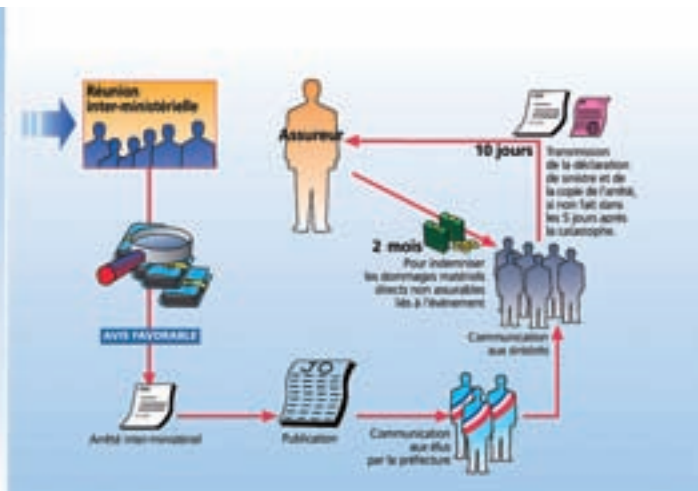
Réunion inter-ministérielle

Assureur

10 jours

Transmission de la déclaration de sinistre et de la copie de l'arrêté, si non fait dans les 5 jours après la catastrophe.

2 mois

Pour indemniser les dommages matériels directs non assurables liés à l'événement

AVIS FAVORABLE

JO

Communication aux sinistrés

Arrêté inter-ministériel

Publication

Communication aux élus par la préfecture